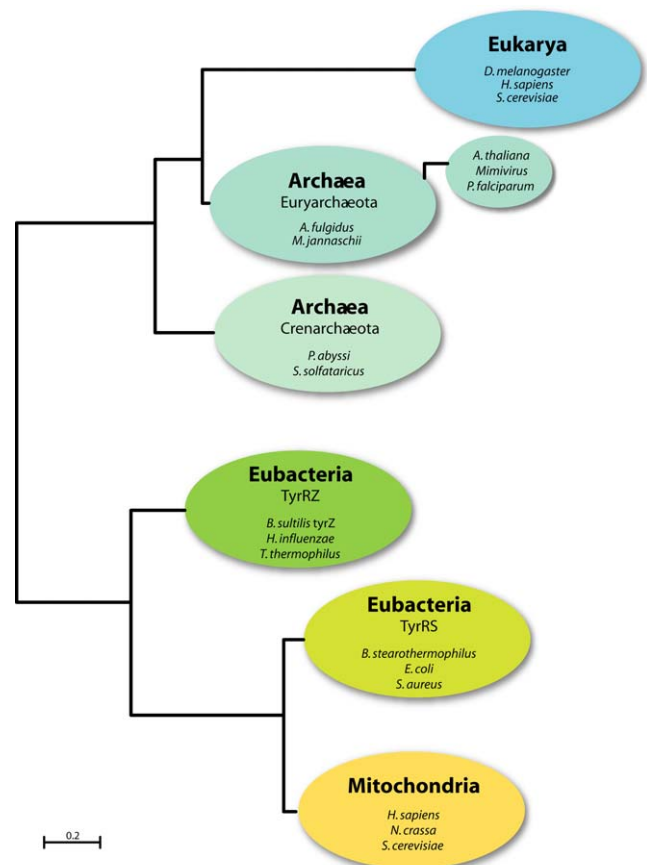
Eukarya
D. melanogaster
H. sapiens
S. cerevisiae

Archaea
Euryarchæota
A. fulgidus
M. jannaschii

A. thaliana
Mimivirus
P. falciparum

Archaea
Crenarchæota
P. abyssi
S. solfataricus

Eubacteria
TyrRZ
B. sultilis tyrZ
H. influenzae
T. thermophilus

Eubacteria
TyrRS
B. stearothermophilus
E. coli
S. aureus

Mitochondria
H. sapiens
N. crassa
S. cerevisiae

0.2